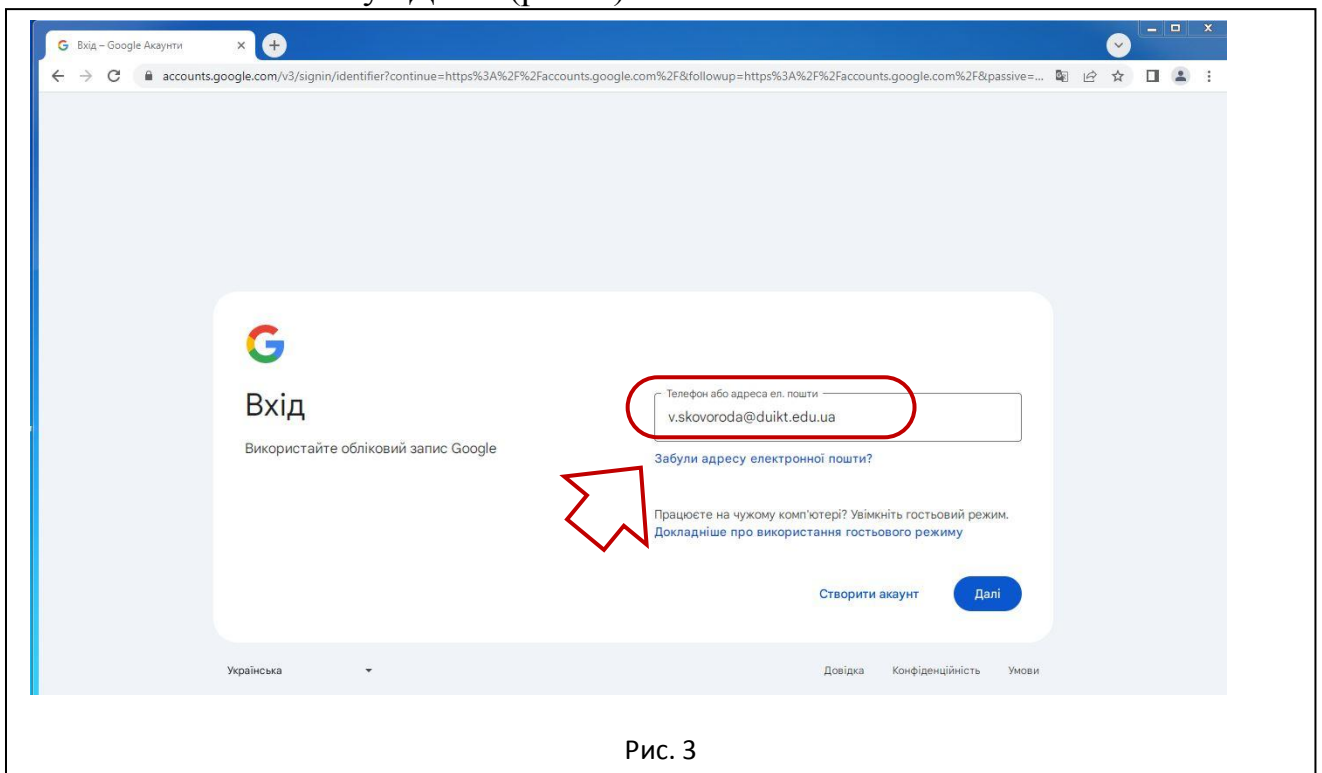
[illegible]

Вхід – Google Акаунти

accounts.google.com/v3/signin/identifier?continue=https%3A%2F%2Faccounts.google.com%2F&followup=https%3A%2F%2Faccounts.google.com%2F&passive=...

Вхід

Використайте обліковий запис Google

Телефон або адреса ел. пошти

v.skovoroda@duikt.edu.ua

Забули адресу електронної пошти?

Працюєте на чужому комп'ютері? Увімкніть гостьовий режим.

Докладніше про використання гостьового режиму

Створити акаунт

Далі

Українська

Довідка

Конфіденційність

Умови

Рис. 3